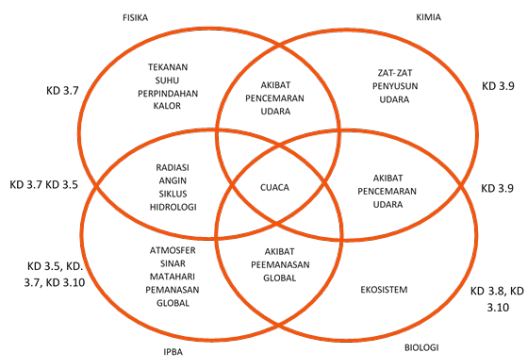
FISIKA

KIMIA

KD 3.7

TEKANAN SUHU PERPINDAHAN KALOR

AKIBAT PENCEMARAN UDARA

ZAT-ZAT PENYUSUN UDARA

KD 3.9

KD 3.7 KD 3.5

RADIASI ANGIN SIKLUS HIDROLOGI

CUACA

AKIBAT PENCEMARAN UDARA

KD 3.9

KD 3.5, KD. 3.7, KD 3.10

ATMOSFER SINAR MATAHARI PEMANASAN GLOBAL

AKIBAT PEEMANASAN GLOBAL

EKOSISTEM

KD 3.8, KD 3.10

IPBA

BIOLOGI